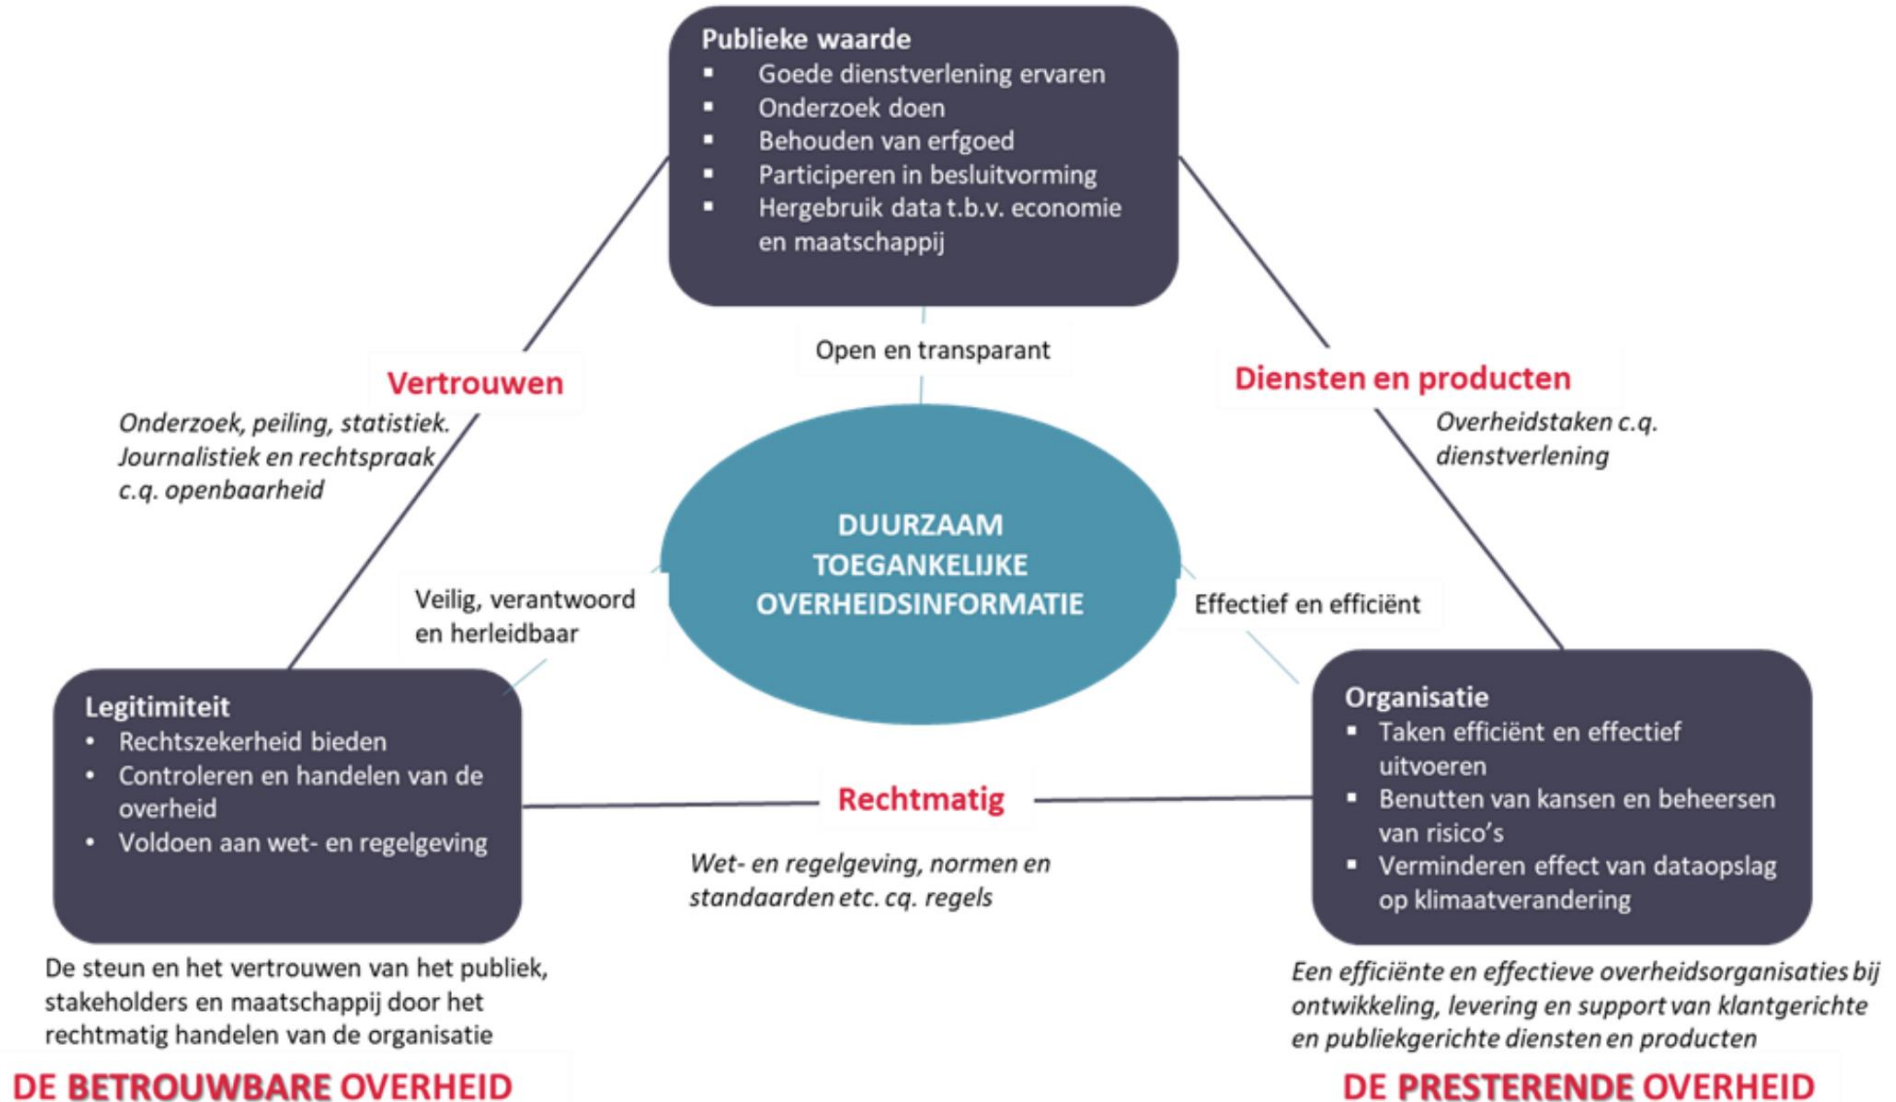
Publieke waarde
- Goede dienstverlening ervaren
- Onderzoek doen
- Behouden van erfgoed
- Participeren in besluitvorming
- Hergebruik data t.b.v. economie en maatschappij

Open en transparant

Vertrouwen

*Onderzoek, peiling, statistiek. Journalistiek en rechtspraak c.q. openbaarheid*

Diensten en producten

*Overheidstaken c.q. dienstverlening*

DUURZAAM TOEGANKELIJKE OVERHEIDSINFORMATIE

Veilig, verantwoord en herleidbaar

Effectief en efficiënt

Legitimiteit
- Rechtszekerheid bieden
- Controleren en handelen van de overheid
- Voldoen aan wet- en regelgeving

Rechtmatig

*Wet- en regelgeving, normen en standaarden etc. cq. regels*

Organisatie
- Taken efficiënt en effectief uitvoeren
- Benutten van kansen en beheersen van risico's
- Verminderen effect van dataopslag op klimaatverandering

De steun en het vertrouwen van het publiek, stakeholders en maatschappij door het rechtmatig handelen van de organisatie

*Een efficiënte en effectieve overheidsorganisaties bij ontwikkeling, levering en support van klantgerichte en publiekgerichte diensten en producten*

DE BETROUWBARE OVERHEID

DE PRESTERENDE OVERHEID